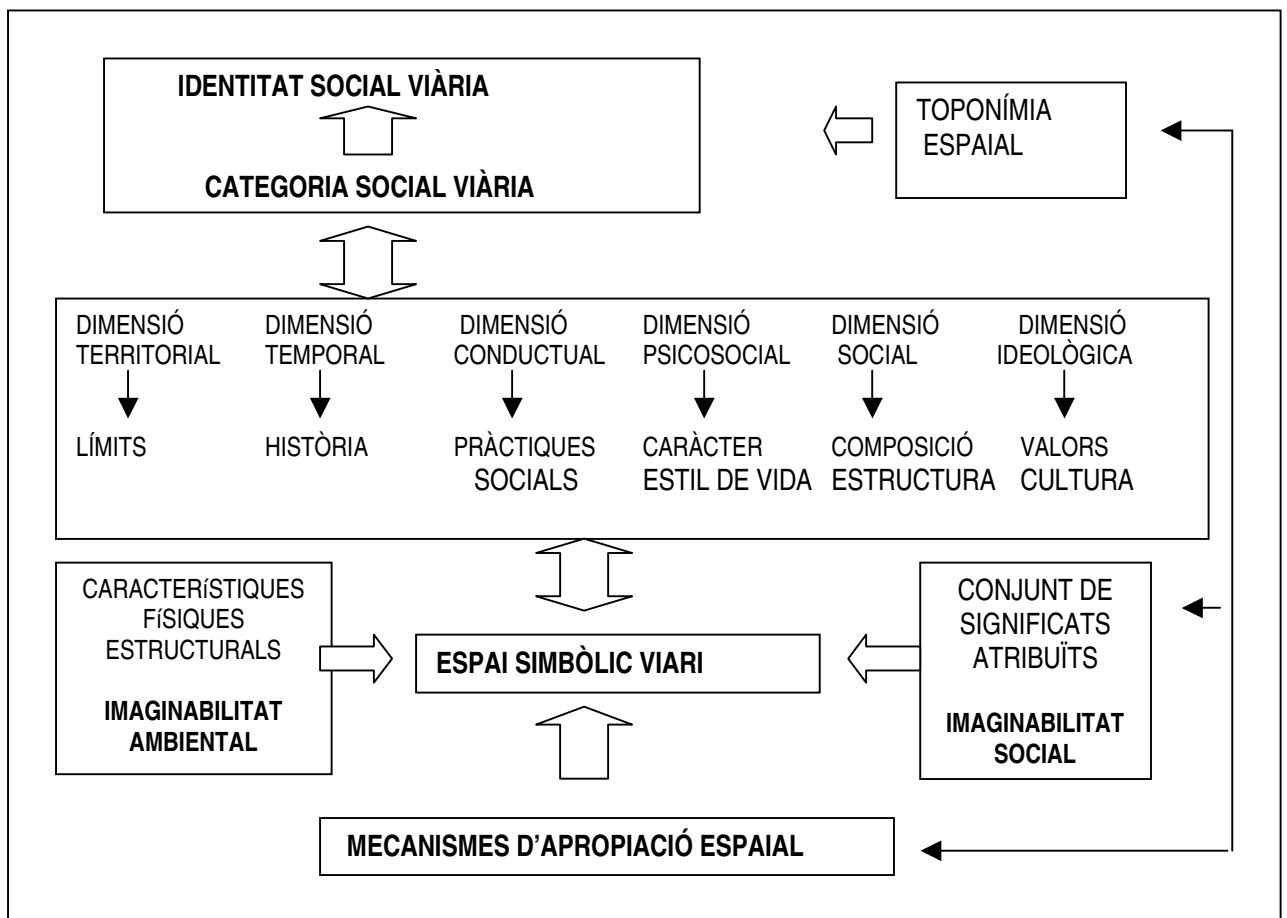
IDENTITAT SOCIAL VIÀRIA

CATEGORIA SOCIAL VIÀRIA

TOPONÍMIA ESPAIAL

DIMENSIÓ TERRITORIAL

LÍMITS

DIMENSIÓ TEMPORAL

HISTÒRIA

DIMENSIÓ CONDUCTUAL

PRÀCTIQUES SOCIALS

DIMENSIÓ PSICOSOCIAL

CARÀCTER ESTIL DE VIDA

DIMENSIÓ SOCIAL

COMPOSICIÓ ESTRUCTURA

DIMENSIÓ IDEOLÒGICA

VALORS CULTURA

CARACTERíSTIQUES FíSIQUES ESTRUCTURALS

IMAGINABILITAT AMBIENTAL

ESPAI SIMBÒLIC VIARI

CONJUNT DE SIGNIFICATS ATRIBUÏTS

IMAGINABILITAT SOCIAL

MECANISMES D'APROPIACIÓ ESPAIAL